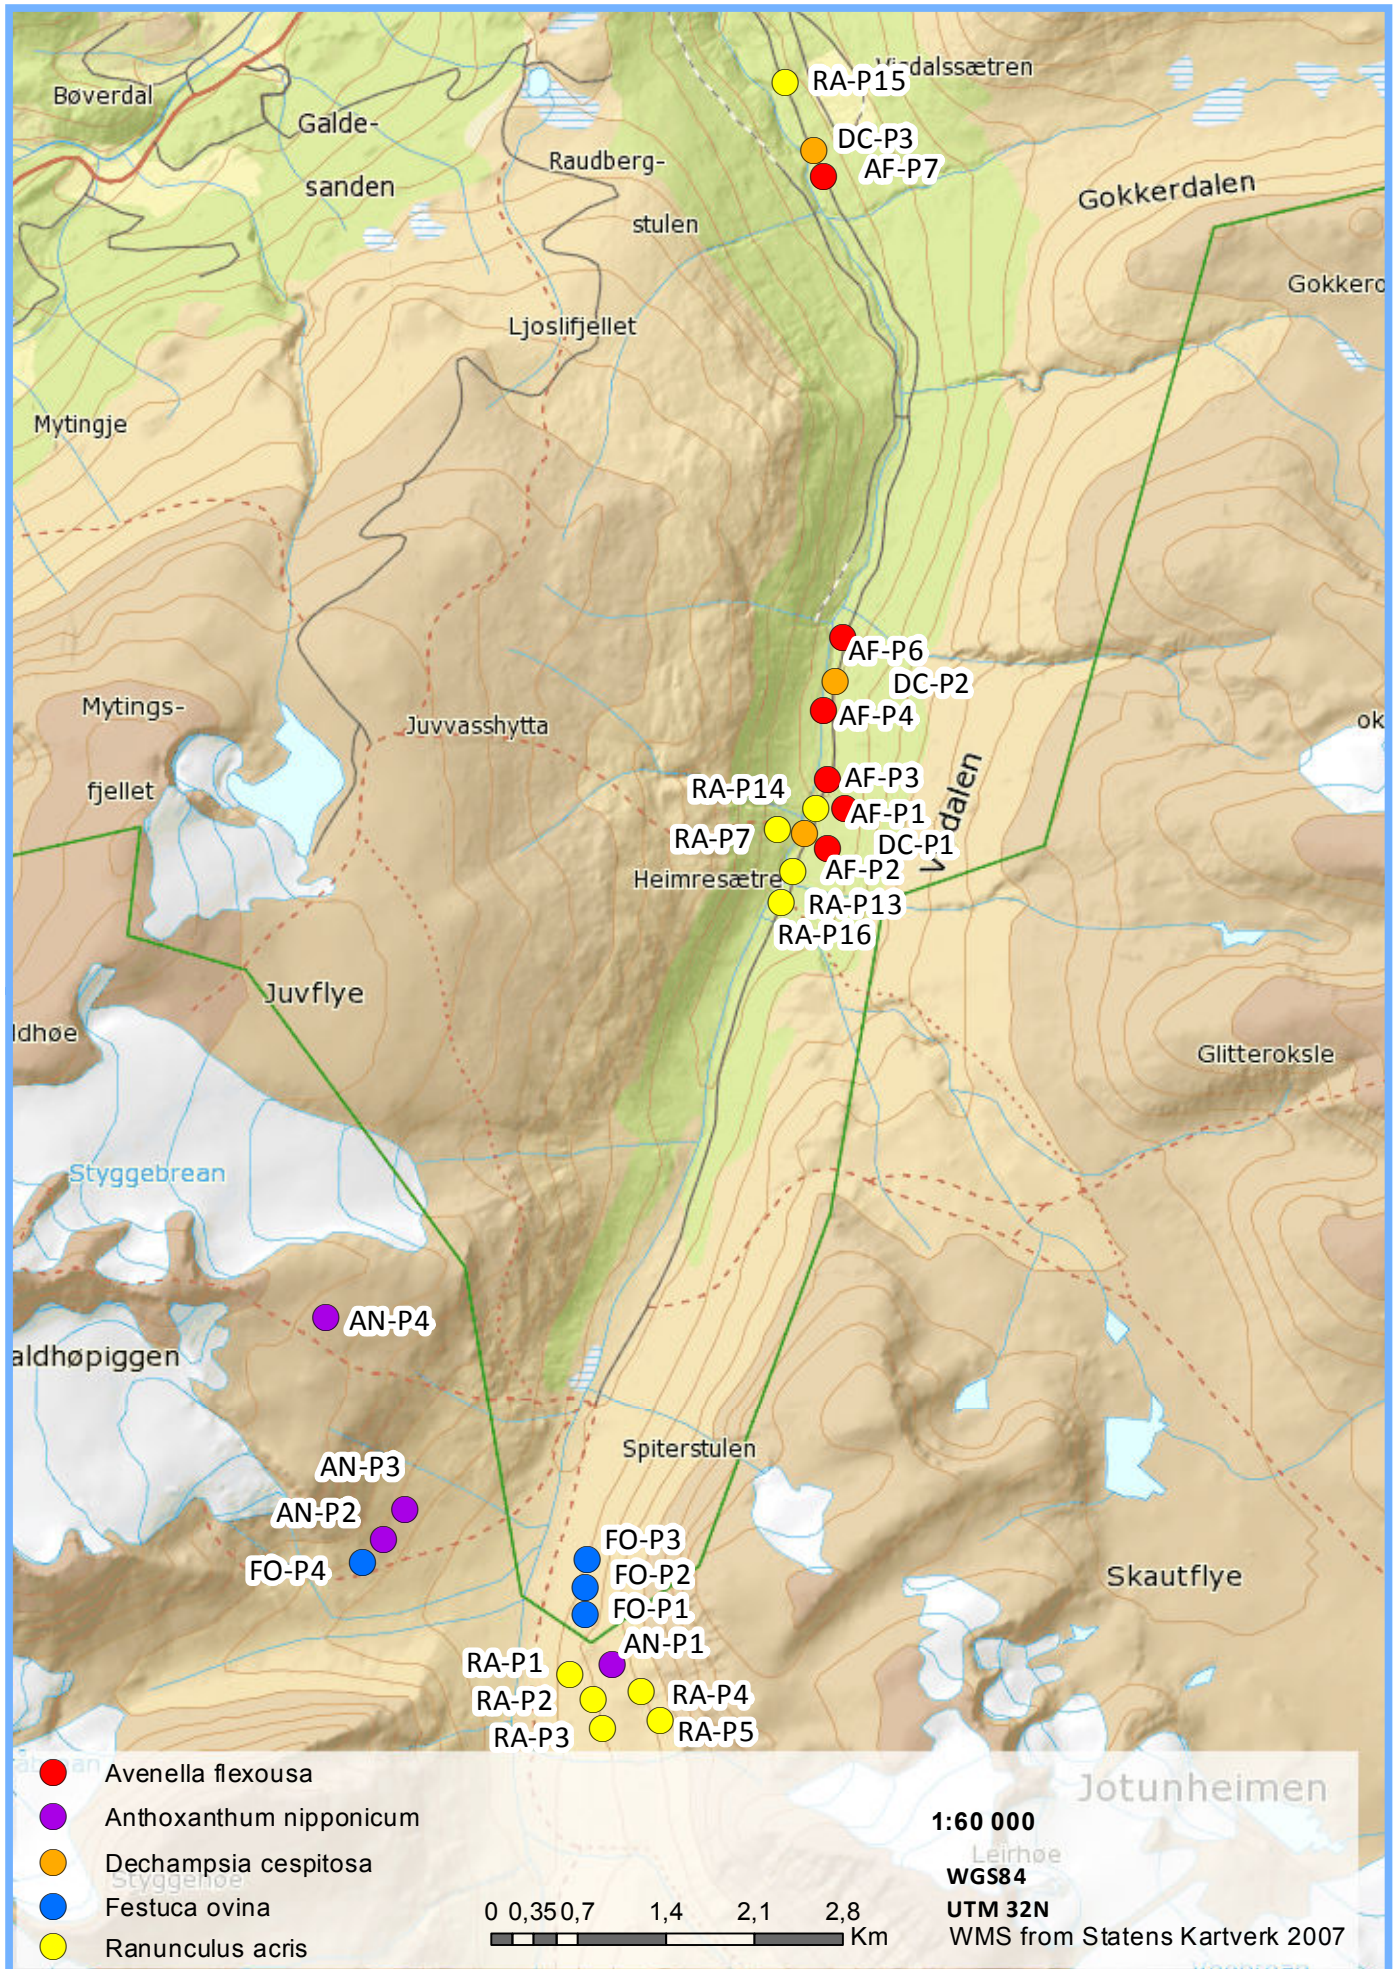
Bøverdal
Galdesanden
Raudbergstulen
Visdalssætren
RA-P15
DC-P3
AF-P7
Gokkerdalen
Gokkerd
Ljoslifjellet
Mytingje
Mytingsfjellet
Juvvasshytta
AF-P6
DC-P2
AF-P4
ok
AF-P3
RA-P14
AF-P1
RA-P7
DC-P1
Visdalen
Heimresætre
AF-P2
RA-P13
RA-P16
Juvflye
ldhøe
Glitteroksle
Styggebrean
AN-P4
aldhøpiggen
Spiterstulen
AN-P3
AN-P2
FO-P4
FO-P3
FO-P2
FO-P1
Skautflye
AN-P1
RA-P1
RA-P2
RA-P3
RA-P4
RA-P5
Avenella flexousa
Anthoxanthum nipponicum
Dechampsia cespitosa
Festuca ovina
Ranunculus acris
Jotunheimen
1:60 000
Leirhøe
Styggehøe
WGS84
UTM 32N
WMS from Statens Kartverk 2007
0 0,35 0,7 1,4 2,1 2,8 Km